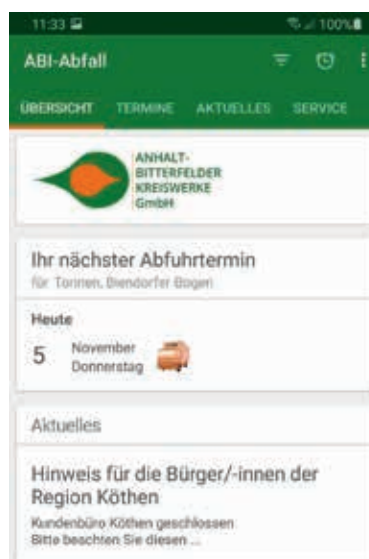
11:33

100%

ABI-Abfall

ÜBERSICHT TERMINE AKTUELLES SERVICE

ANHALT-
BITTERFELDER
KREISWERKE
GmbH

Ihr nächster Abfuhrtermin
für Tonnen, Biendorfer Bogen

Heute
5 November
Donnerstag

Aktuelles

Hinweis für die Bürger/-innen der Region Köthen
Kundenbüro Köthen geschlossen
Bitte beachten Sie diesen ...